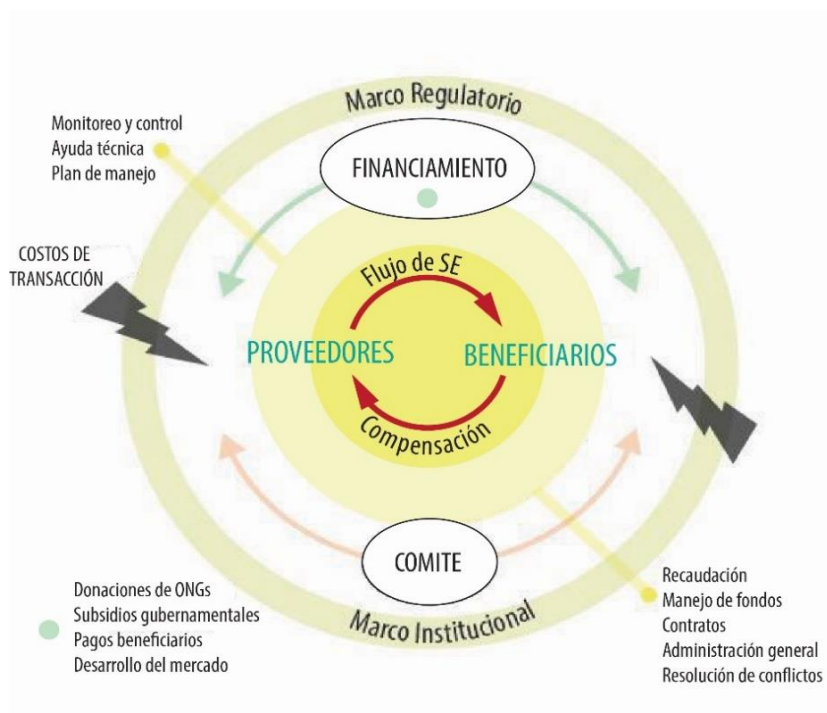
Marco Regulatorio

Monitoreo y control
Ayuda técnica
Plan de manejo

FINANCIAMIENTO

COSTOS DE TRANSACCIÓN

Flujo de SE

PROVEEDORES

BENEFICIARIOS

Compensación

COMITE

Donaciones de ONGs
Subsidios gubernamentales
Pagos beneficiarios
Desarrollo del mercado

Marco Institucional

Recaudación
Manejo de fondos
Contratos
Administración general
Resolución de conflictos